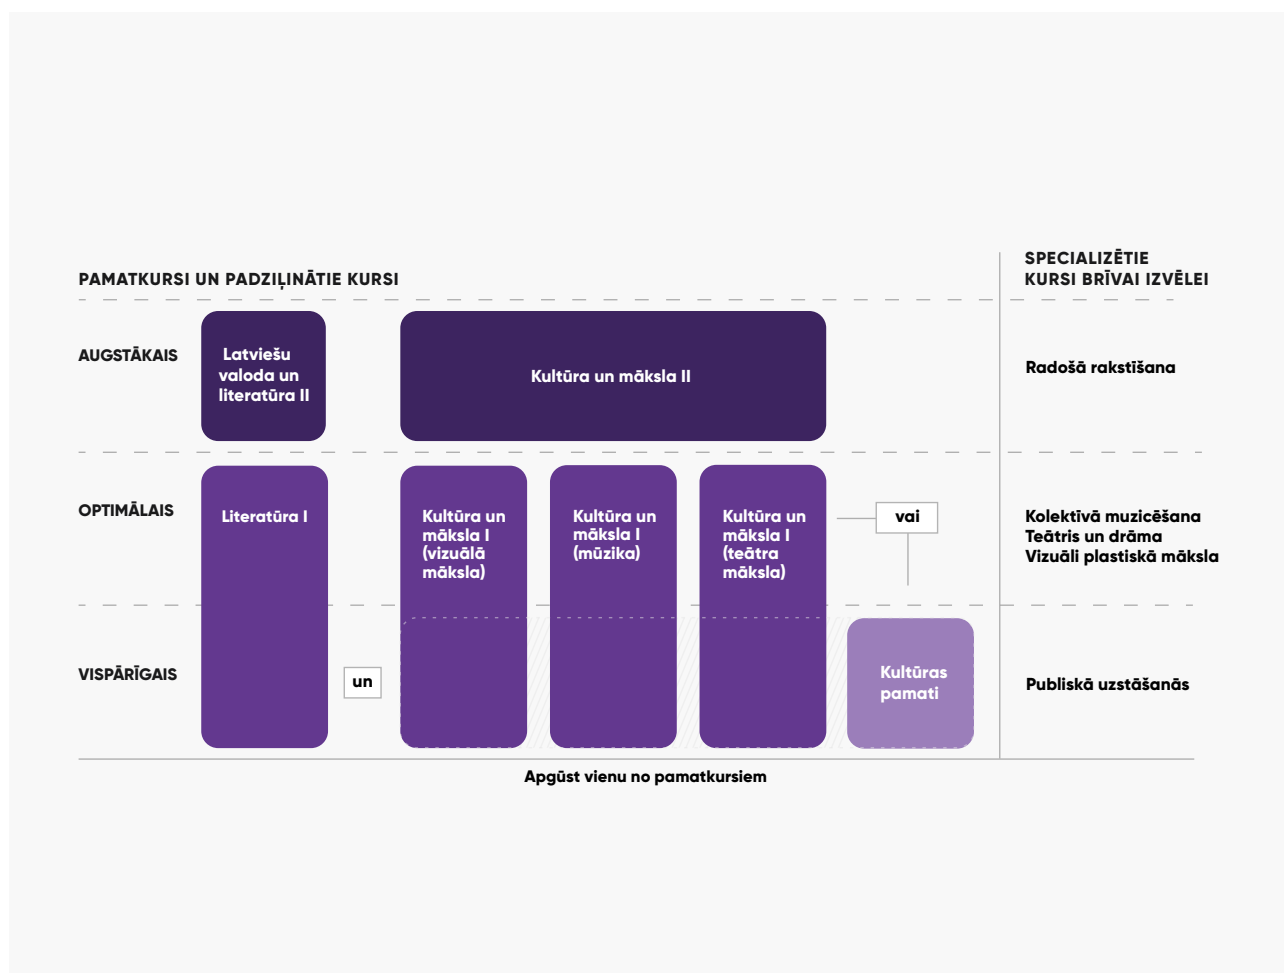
PAMATKURSI UN PADZIĻINĀTIE KURSI

SPECIALIZĒTIE KURSI BRĪVAI IZVĒLEI

AUGSTĀKAIS

Latviešu valoda un literatūra II

Kultūra un māksla II

Radošā rakstīšana

OPTIMĀLAIS

Literatūra I

Kultūra un māksla I (vizuālā māksla)

Kultūra un māksla I (mūzika)

Kultūra un māksla I (teātra māksla)

vai

Kolektīvā muzicēšana
Teātris un drāma
Vizuāli plastiskā māksla

VISPĀRĪGAIS

un

Kultūras pamati

Publiskā uzstāšanās

Apgūst vienu no pamatkursiem